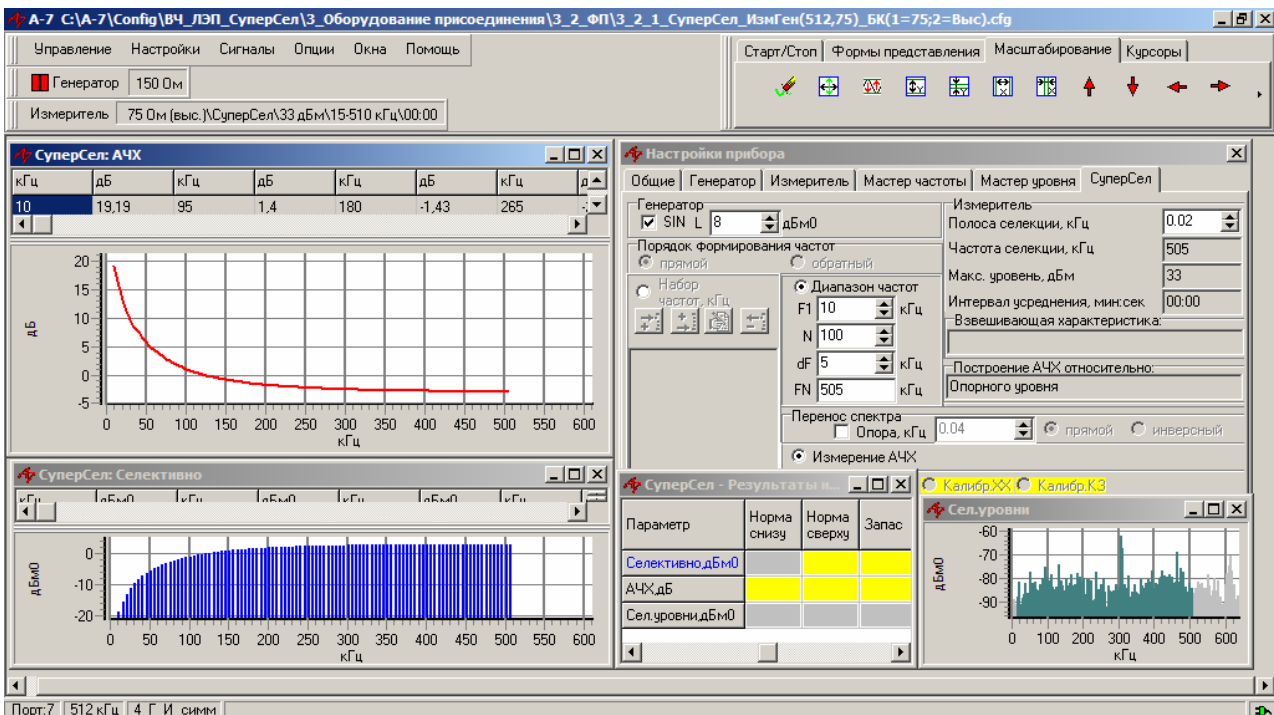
А-7 C:\А-7\Config\ВЧ_ЛЭП_СуперСел\3_Оборудование присоединения\3_2_ФП\3_2_1_СуперСел_ИзмГен(512,75)_БК(1=75;2=Выс).cfg

Управление Настройки Сигналы Опции Окна Помощь

Генератор 150 Ом

Измеритель 75 Ом (выс.)\СуперСел\33 дБм\15-510 кГц\00:00

Старт/Стоп Формы представления Масштабирование Курсоры

СуперСел: АЧХ

| кГц | дБ | кГц | дБ | кГц | дБ | кГц | д |
|---|---|---|---|---|---|---|---|
| 10 | 19,19 | 95 | 1,4 | 180 | -1,43 | 265 | -: |

20
15
10
5
0
-5
дБ
0 50 100 150 200 250 300 350 400 450 500 550 600
кГц

Настройки прибора

Общие Генератор Измеритель Мастер частоты Мастер уровня СуперСел

Генератор
SIN L 8 дБм0

Порядок формирования частот
прямой обратный

Набор частот, кГц

Диапазон частот
F1 10 кГц
N 100
dF 5 кГц
FN 505 кГц

Перенос спектра
Опора, кГц 0.04 прямой инверсный

Измерение АЧХ

Измеритель
Полоса селекции, кГц 0.02
Частота селекции, кГц 505
Макс. уровень, дБм 33
Интервал усреднения, мин:сек 00:00

Взвешивающая характеристика:

Построение АЧХ относительно:
Опорного уровня

СуперСел: Селективно

| кГц | дБм0 | кГц | дБм0 | кГц | дБм0 | кГц |
|---|---|---|---|---|---|---|

0
-10
-20
дБм0
0 50 100 150 200 250 300 350 400 450 500 550 600
кГц

СуперСел - Результаты и...

| Параметр | Норма снизу | Норма сверху | Запас |
|---|---|---|---|
| Селективно,дБм0 | | | |
| АЧХ,дБ | | | |
| Сел.уровни,дБм0 | | | |

Калибр.XX Калибр.КЗ

Сел.уровни

-60
-70
-80
-90
дБм0
0 100 200 300 400 500 600
кГц

Порт:7 512 кГц 4 Г И симм